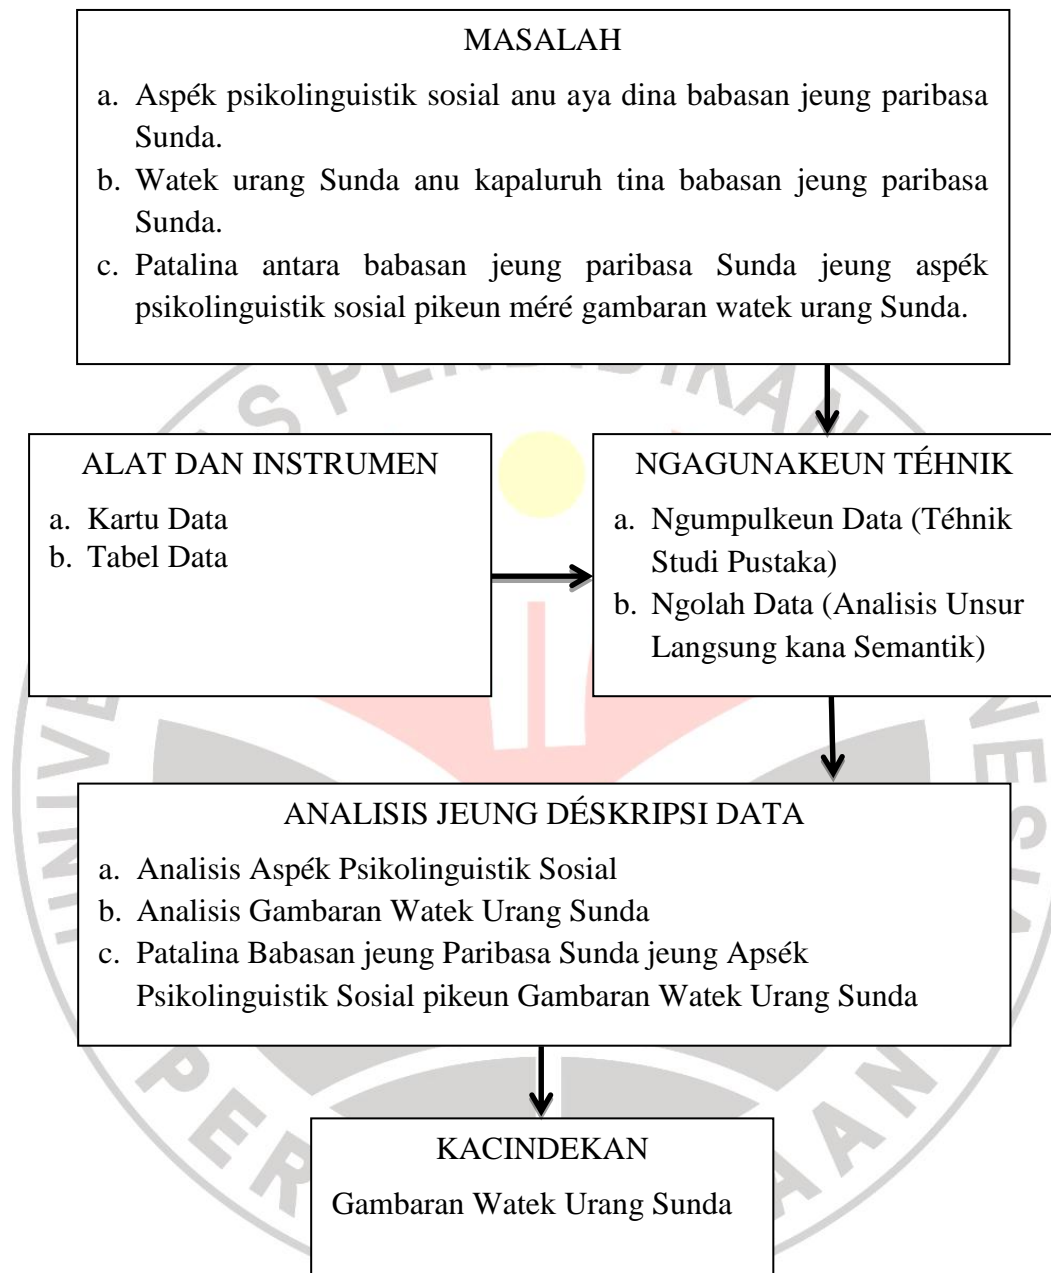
MASALAH

a. Aspék psikolinguistik sosial anu aya dina babasan jeung paribasa Sunda.

b. Watek urang Sunda anu kapaluruh tina babasan jeung paribasa Sunda.

c. Patalina antara babasan jeung paribasa Sunda jeung aspék psikolinguistik sosial pikeun méré gambaran watek urang Sunda.

ALAT DAN INSTRUMEN

a. Kartu Data

b. Tabel Data

NGAGUNAKEUN TÉHNIK

a. Ngumpulkeun Data (Téhnik Studi Pustaka)

b. Ngolah Data (Analisis Unsur Langsung kana Semantik)

ANALISIS JEUNG DÉSKRIPSI DATA

a. Analisis Aspék Psikolinguistik Sosial

b. Analisis Gambaran Watek Urang Sunda

c. Patalina Babasan jeung Paribasa Sunda jeung Apsék Psikolinguistik Sosial pikeun Gambaran Watek Urang Sunda

KACINDEKAN

Gambaran Watek Urang Sunda